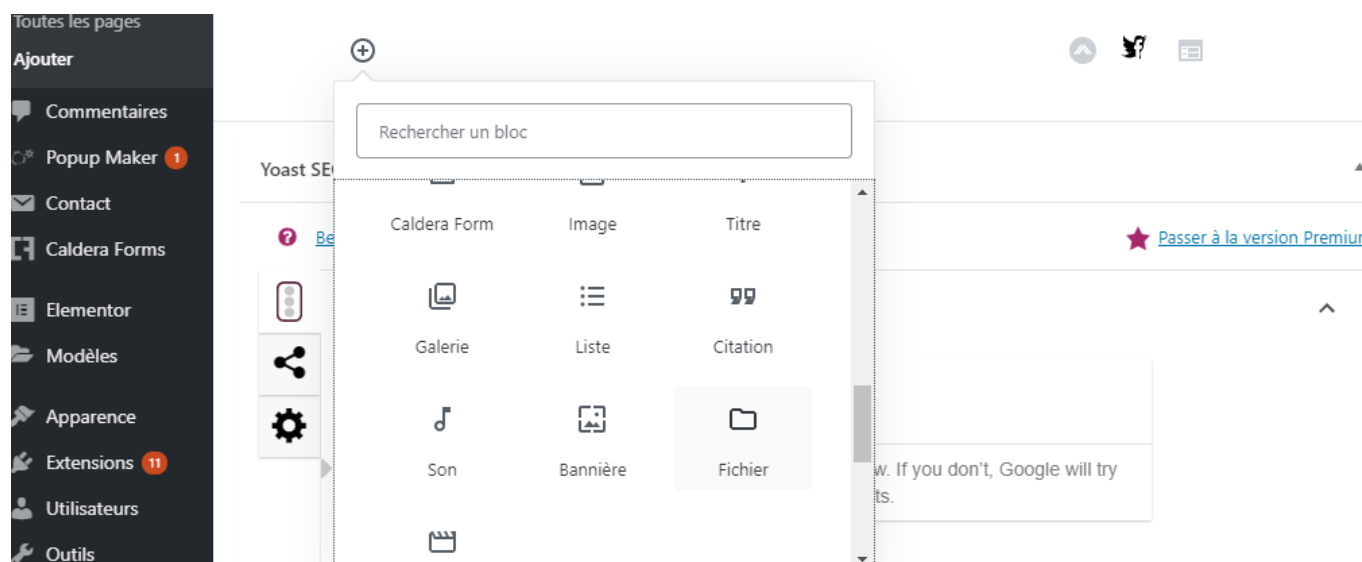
Toutes les pages
Ajouter
Commentaires
Popup Maker 1
Contact
Caldera Forms
Elementor
Modèles
Apparence
Extensions 11
Utilisateurs
Outils

Rechercher un bloc

Caldera Form
Image
Titre
Galerie
Liste
Citation
Son
Bannière
Fichier

Yoast SE
Be
Passer à la version Premiu
w. If you don't, Google will try
ts.